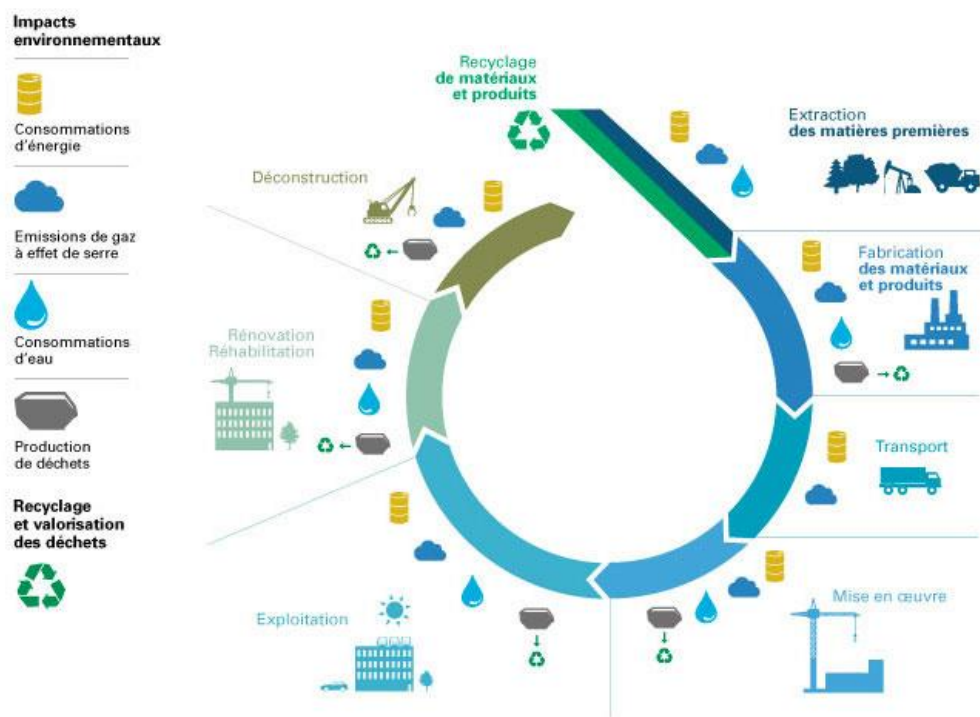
Impacts environnementaux

Consommations d'énergie

Emissions de gaz à effet de serre

Consommations d'eau

Production de déchets

Recyclage et valorisation des déchets

Recyclage de matériaux et produits

Extraction des matières premières

Fabrication des matériaux et produits

Transport

Mise en œuvre

Exploitation

Rénovation Réhabilitation

Déconstruction